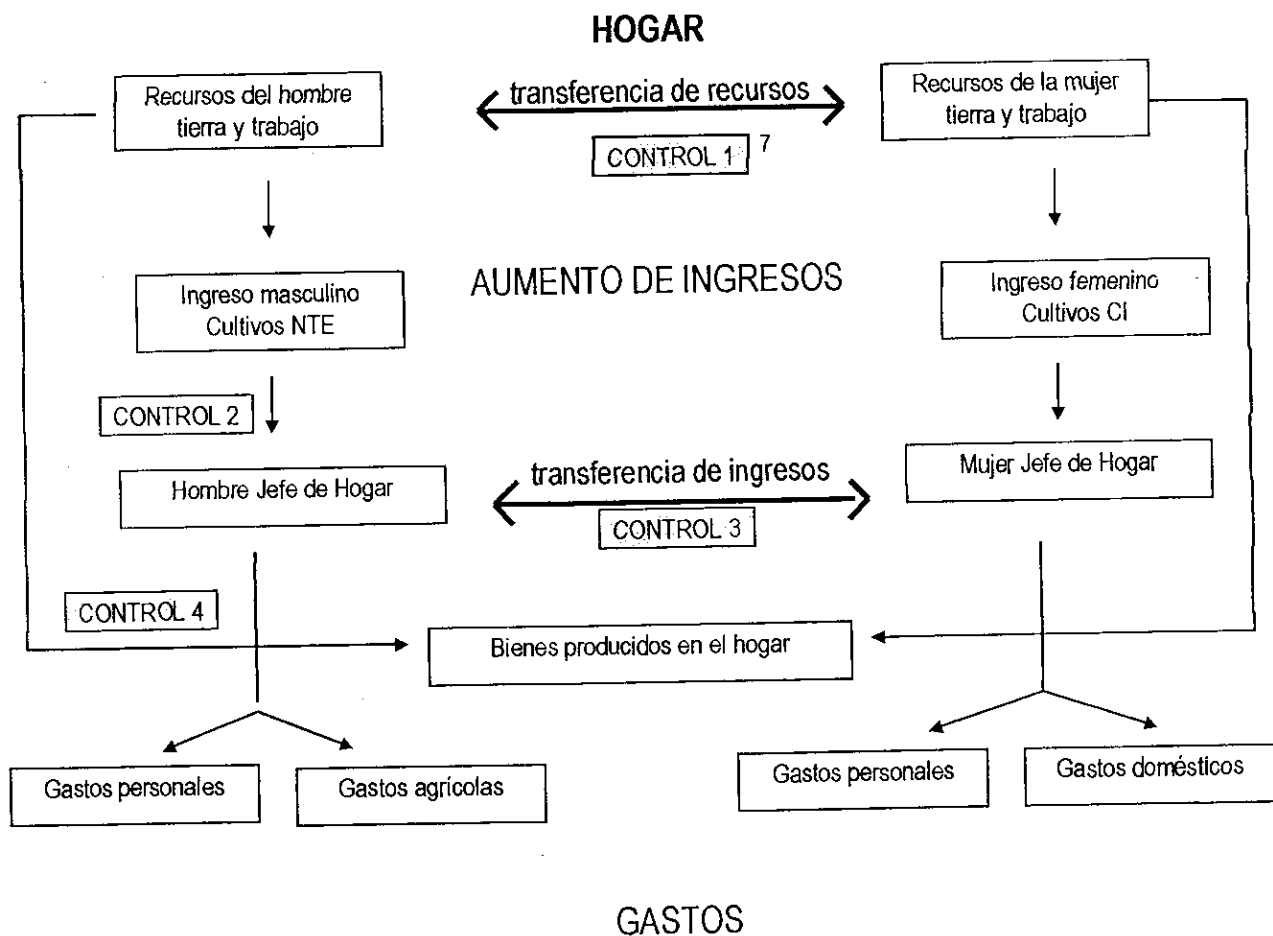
HOGAR

Recursos del hombre tierra y trabajo

transferencia de recursos

Recursos de la mujer tierra y trabajo

CONTROL 1 $^{7}$

AUMENTO DE INGRESOS

Ingreso masculino Cultivos NTE

Ingreso femenino Cultivos CI

CONTROL 2

Hombre Jefe de Hogar

transferencia de ingresos

Mujer Jefe de Hogar

CONTROL 3

CONTROL 4

Bienes producidos en el hogar

Gastos personales

Gastos agrícolas

Gastos personales

Gastos domésticos

GASTOS